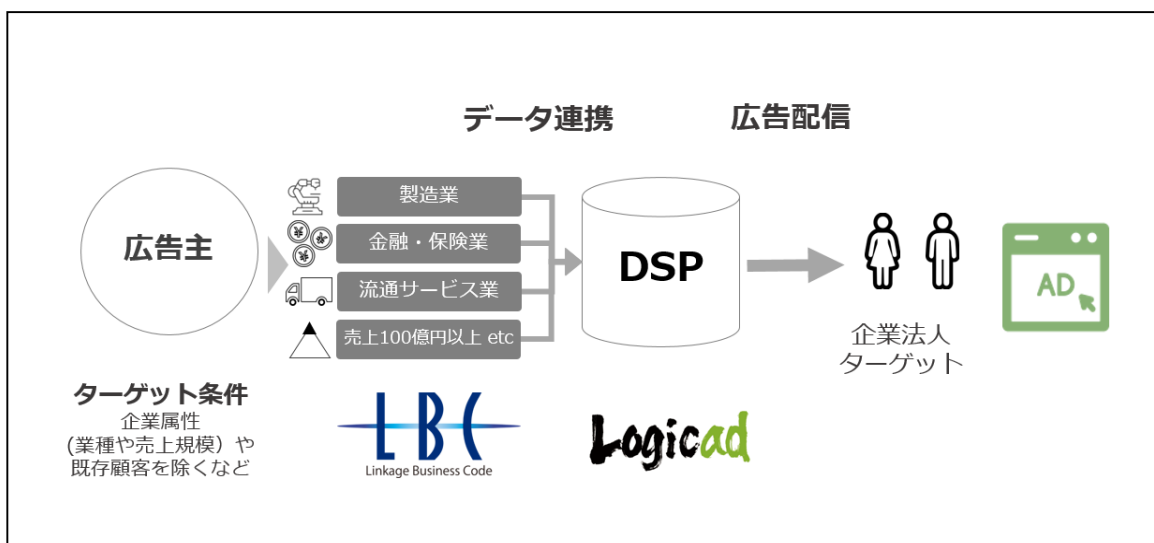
データ連携

広告配信

広告主

製造業

金融・保険業

流通サービス業

売上100億円以上 etc

DSP

企業法人
ターゲット

AD

ターゲット条件
企業属性
(業種や売上規模）や
既存顧客を除くなど

LBC
Linkage Business Code

Logicad